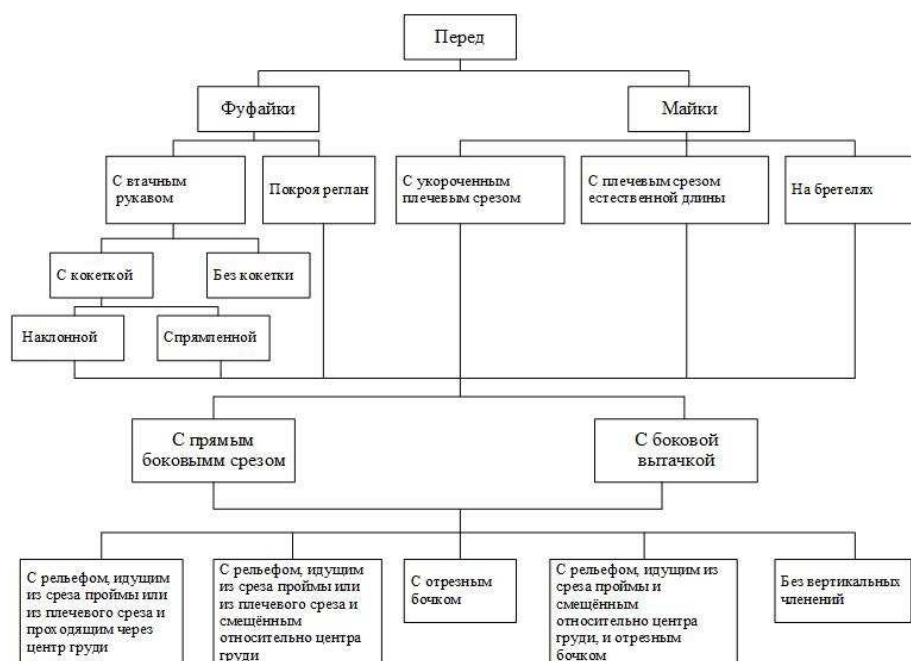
Перед

Фуфайки

Майки

С втачным рукавом

Покроя реглан

С укороченным плечевым срезом

С плечевым срезом естественной длины

На бретелях

С кокеткой

Без кокетки

Наклонной

Спрямленной

С прямым боковымм срезом

С боковой вытачкой

С рельефом, идущим из среза проймы или из плечевого среза и проходящим через центр груди

С рельефом, идущим из среза проймы или из плечевого среза и смещённым относительно центра груди

С отрезным бочком

С рельефом, идущим из среза проймы и смещённым относительно центра груди, и отрезным бочком

Без вертикальных членений